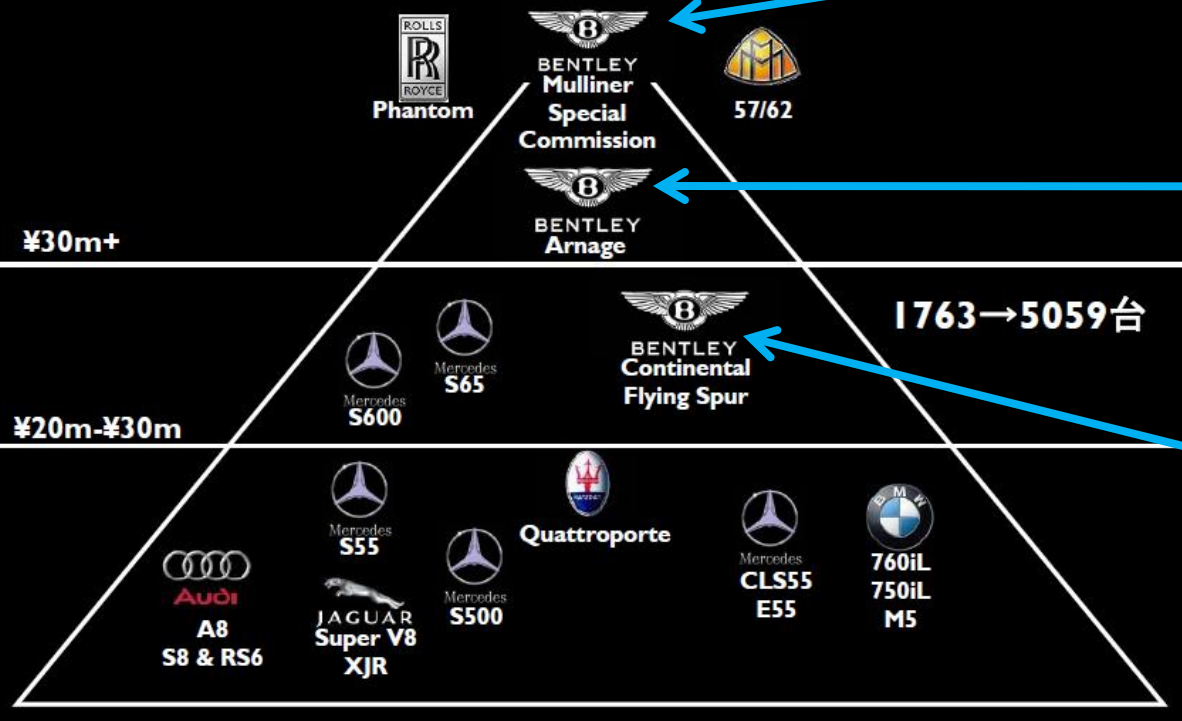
ROLLS
RR
ROYCE
Phantom

B
BENTLEY
Mulliner
Special
Commission

57/62

B
BENTLEY
Arnage

¥30m+

B
BENTLEY
Continental
Flying Spur

1763→5059台

Mercedes
S600

Mercedes
S65

¥20m-¥30m

Mercedes
S55

Quattroporte

Mercedes
CLS55
E55

BMW
760iL
750iL
M5

Audi
A8
S8 & RS6

JAGUAR
Super V8
XJR

Mercedes
S500